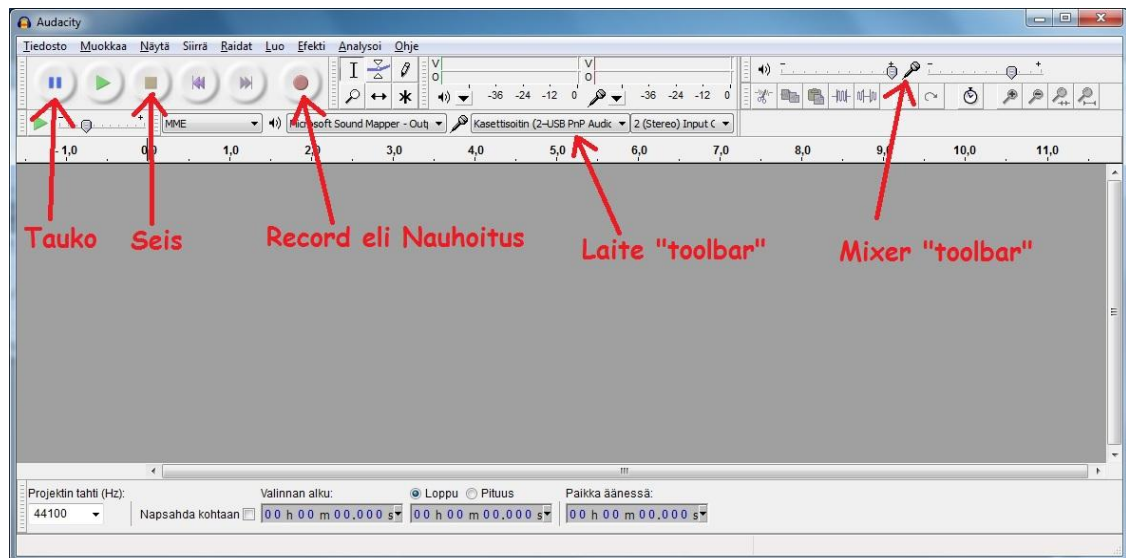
Audacity

Tiedosto Muokkaa Näytä Siirrä Raidat Luo Efekti Analysoi Ohje

V
0
-36 -24 -12 0
V
0
-36 -24 -12 0

MME
Microsoft Sound Mapper - Out
Kasettisoitin (2-USB PnP Audio
2 (Stereo) Input C

-1,0 0,0 1,0 2,0 3,0 4,0 5,0 6,0 7,0 8,0 9,0 10,0 11,0

Tauko
Seis
Record eli Nauhoitus
Laite "toolbar"
Mixer "toolbar"

Projektin tahti (Hz):
44100
Napsahda kohtaan
Valinnan alku:
00 h 00 m 00,000 s
Loppu
Pituus
00 h 00 m 00,000 s
Paikka äänessä:
00 h 00 m 00,000 s